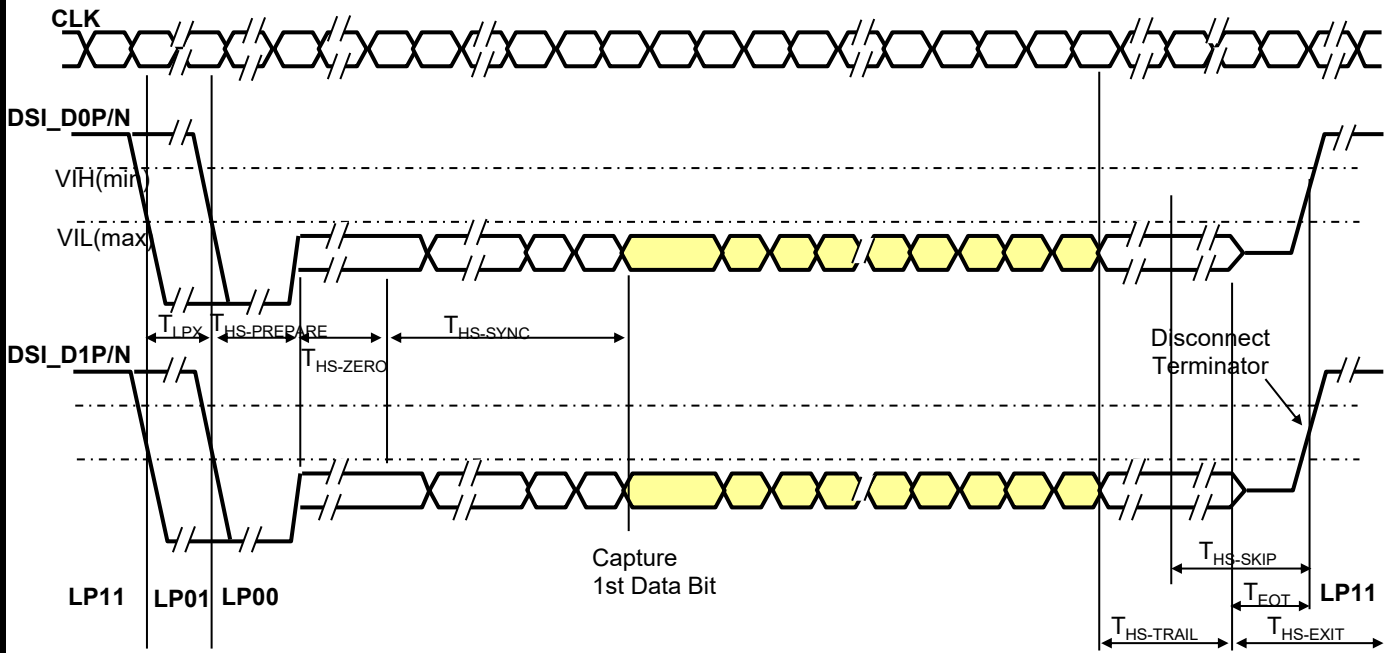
CLK

DSI_D0P/N

VIH(min)

VIL(max)

$T_{LPX}$

$T_{HS-PREPARE}$

$T_{HS-ZERO}$

$T_{HS-SYNC}$

DSI_D1P/N

Disconnect Terminator

Capture 1st Data Bit

$T_{HS-SKIP}$

$T_{EOT}$

LP11

LP01

LP00

LP11

$T_{HS-TRAIL}$

$T_{HS-EXIT}$